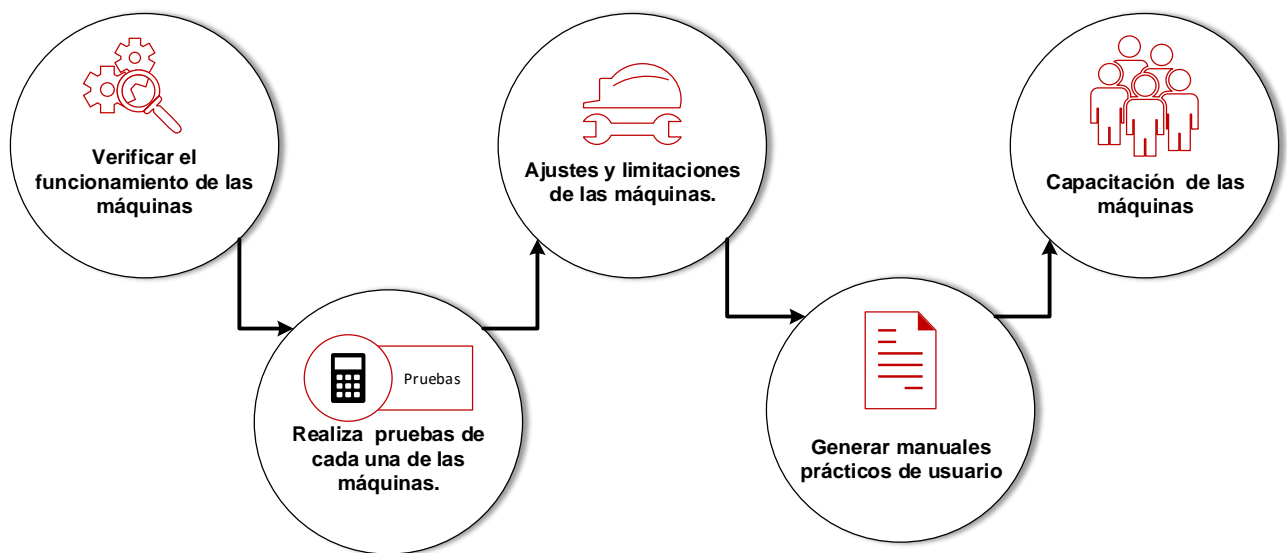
Verificar el funcionamiento de las máquinas

Pruebas

Realiza pruebas de cada una de las máquinas.

Ajustes y limitaciones de las máquinas.

Generar manuales prácticos de usuario

Capacitación de las máquinas